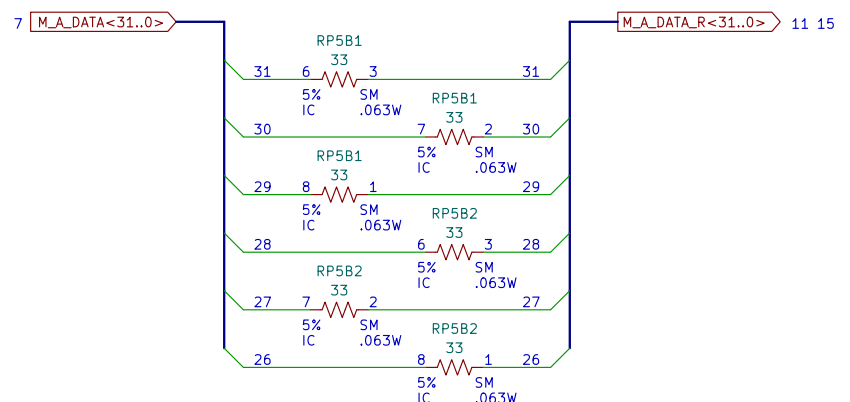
7 M_A_DATA<31..0>

M_A_DATA_R<31..0> 11 15

RP5B1
33
31 6 3 31
5% SM
IC .063W

RP5B1
33
30 7 2 30
5% SM
IC .063W

RP5B1
33
29 8 1 29
5% SM
IC .063W

RP5B2
33
28 6 3 28
5% SM
IC .063W

RP5B2
33
27 7 2 27
5% SM
IC .063W

RP5B2
33
26 8 1 26
5% SM
IC .063W